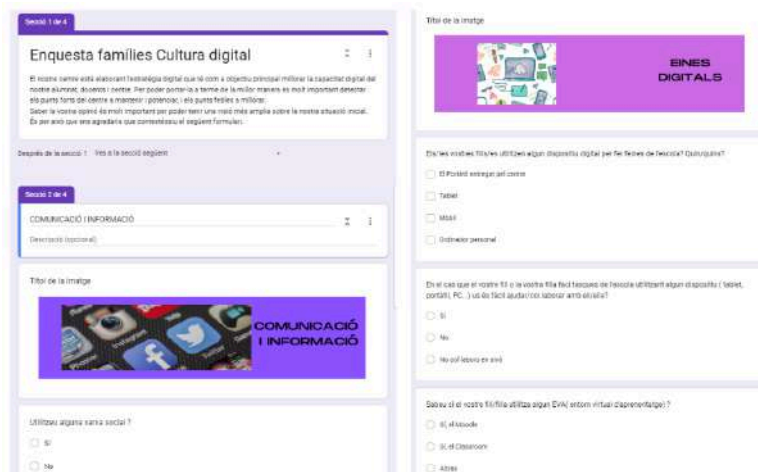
Secció 1 de 4

Enquesta famílies Cultura digital

El nostre centre està elaborant l'estratègia digital que té com a objectiu principal millorar la capacitat digital del nostre alumnat, docents i centre. Per poder portar-la a terme de la millor manera és molt important detectar els punts forts del centre a mantenir i potenciar, i els punts febles a millorar. Saber la vostra opinió és molt important per poder tenir una visió més àmplia sobre la nostra situació inicial. És per això que ens agradaria que contestéssiu el següent formulari.

Després de la secció 1 Vés a la secció següent

Secció 2 de 4

COMUNICACIÓ I INFORMACIÓ

Descripció (opcional)

Títol de la imatge

COMUNICACIÓ I INFORMACIÓ

Utilitzeu alguna xarxa social ?

Sí

No

Títol de la imatge

EINES DIGITALS

Els/les vostres fills/es utilitzen algun dispositiu digital per fer feines de l'escola? Quin/quins?

El Portàtil entregat pel centre

Tablet

Mòbil

Ordinador personal

En el cas que el vostre fill o la vostra filla faci tasques de l'escola utilitzant algun dispositiu ( tablet, portàtil, PC...) us és fàcil ajudar/col·laborar amb ell/ella?

Sí

No

No col·laboro en això

Sabeu si el vostre fill/filla utilitza algun EVA( entorn virtual d'aprenentatge) ?

Sí, el Moodle

Sí, el Classroom

Altres